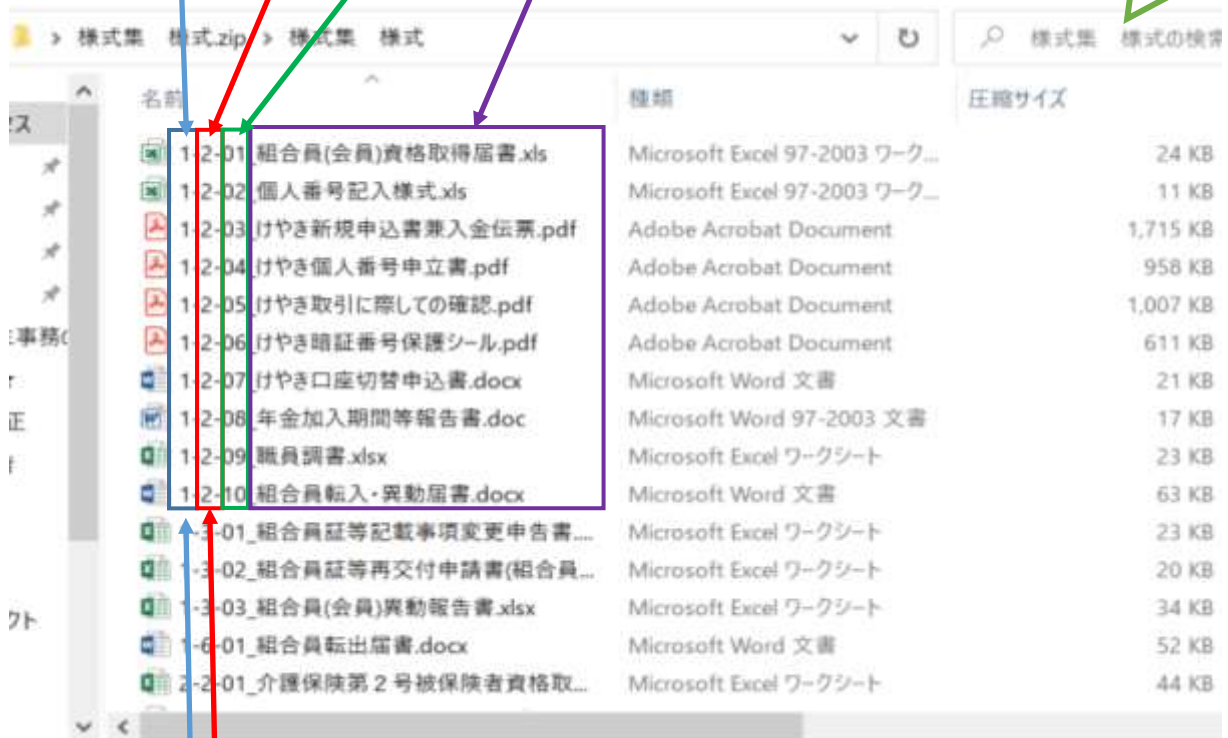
> 様式集 様式.zip > 様式集 様式 ↻ 様式集 様式の検索

名前 種類 圧縮サイズ

ス
に事務
r
正
ト
クト

| 名前 | 種類 | 圧縮サイズ |
|---|---|---|
| 1-2-01_組合員(会員)資格取得届書.xls | Microsoft Excel 97-2003 ワーク... | 24 KB |
| 1-2-02_個人番号記入様式.xls | Microsoft Excel 97-2003 ワーク... | 11 KB |
| 1-2-03_けやき新規申込書兼入金伝票.pdf | Adobe Acrobat Document | 1,715 KB |
| 1-2-04_けやき個人番号申立書.pdf | Adobe Acrobat Document | 958 KB |
| 1-2-05_けやき取引に際しての確認.pdf | Adobe Acrobat Document | 1,007 KB |
| 1-2-06_けやき暗証番号保護シール.pdf | Adobe Acrobat Document | 611 KB |
| 1-2-07_けやき口座切替申込書.docx | Microsoft Word 文書 | 21 KB |
| 1-2-08_年金加入期間等報告書.doc | Microsoft Word 97-2003 文書 | 17 KB |
| 1-2-09_職員調書.xlsx | Microsoft Excel ワークシート | 23 KB |
| 1-2-10_組合員転入・異動届書.docx | Microsoft Word 文書 | 63 KB |
| 1-3-01_組合員証等記載事項変更申告書.... | Microsoft Excel ワークシート | 23 KB |
| 1-3-02_組合員証等再交付申請書(組合員... | Microsoft Excel ワークシート | 20 KB |
| 1-3-03_組合員(会員)異動報告書.xlsx | Microsoft Excel ワークシート | 34 KB |
| 1-6-01_組合員転出届書.docx | Microsoft Word 文書 | 52 KB |
| 2-2-01_介護保険第2号被保険者資格取... | Microsoft Excel ワークシート | 44 KB |